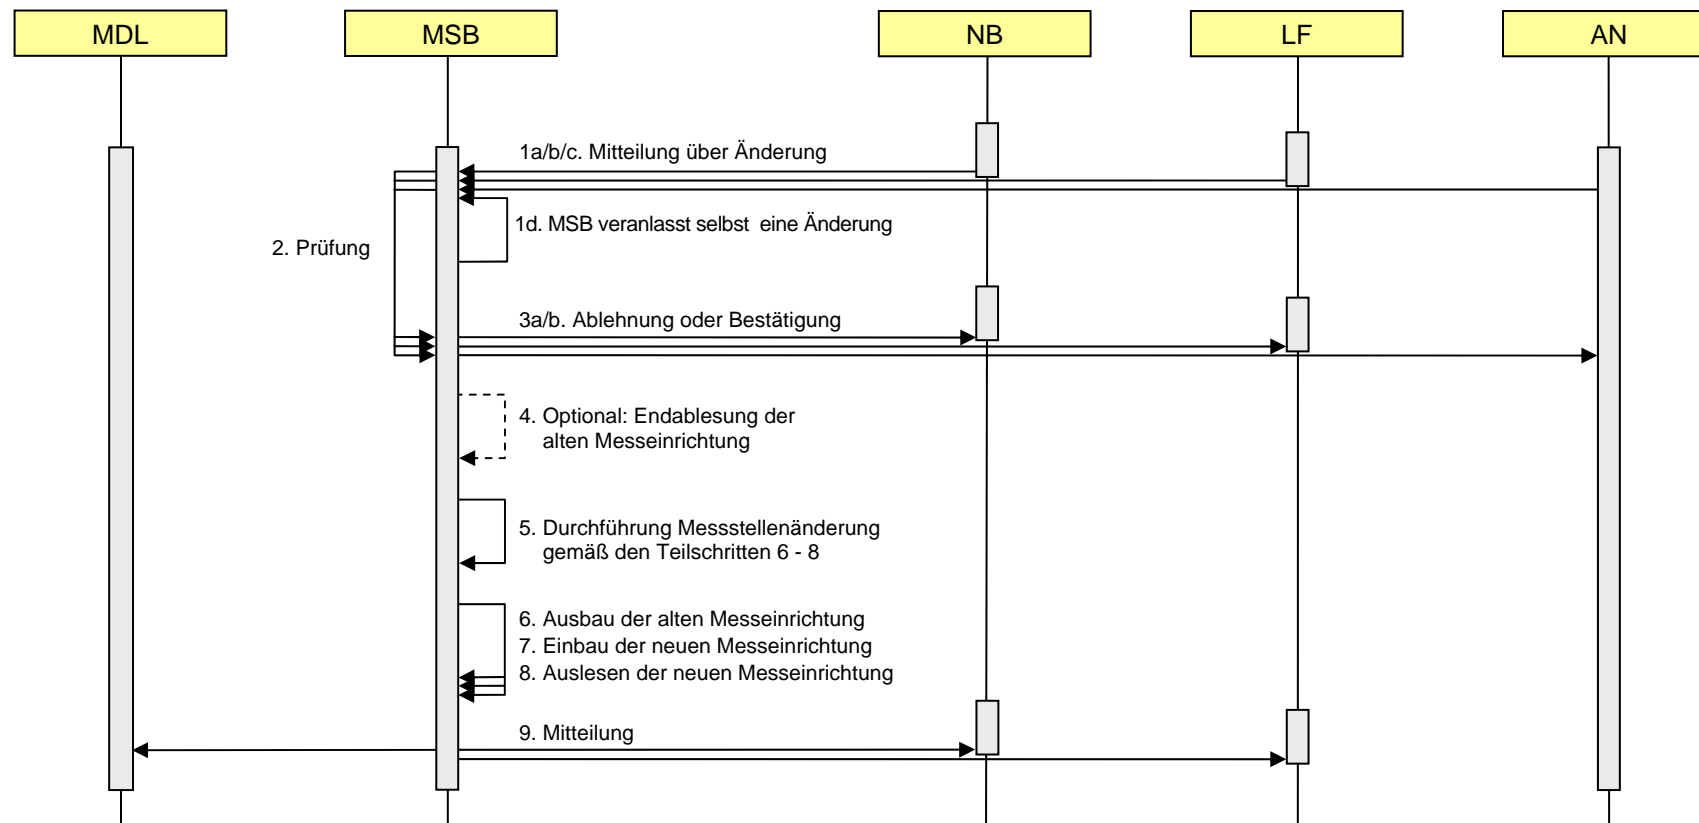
MDL

MSB

NB

LF

AN

1a/b/c. Mitteilung über Änderung

1d. MSB veranlasst selbst eine Änderung

2. Prüfung

3a/b. Ablehnung oder Bestätigung

4. Optional: Endablesung der alten Messeinrichtung

5. Durchführung Messstellenänderung gemäß den Teilschritten 6 - 8

6. Ausbau der alten Messeinrichtung
7. Einbau der neuen Messeinrichtung
8. Auslesen der neuen Messeinrichtung

9. Mitteilung